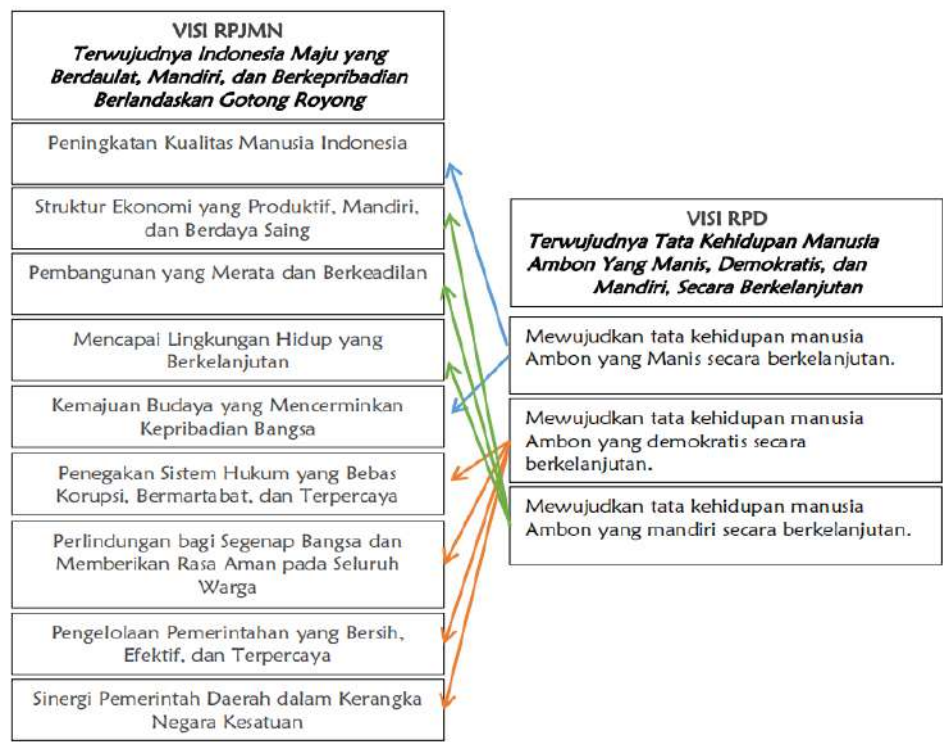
VISI RPJMN
Terwujudnya Indonesia Maju yang Berdaulat, Mandiri, dan Berkepribadian Berlandaskan Gotong Royong

Peningkatan Kualitas Manusia Indonesia

Struktur Ekonomi yang Produktif, Mandiri, dan Berdaya Saing

Pembangunan yang Merata dan Berkeadilan

Mencapai Lingkungan Hidup yang Berkelanjutan

Kemajuan Budaya yang Mencerminkan Kepribadian Bangsa

Penegakan Sistem Hukum yang Bebas Korupsi, Bermartabat, dan Terpercaya

Perlindungan bagi Segenap Bangsa dan Memberikan Rasa Aman pada Seluruh Warga

Pengelolaan Pemerintahan yang Bersih, Efektif, dan Terpercaya

Sinergi Pemerintah Daerah dalam Kerangka Negara Kesatuan

VISI RPD
Terwujudnya Tata Kehidupan Manusia Ambon Yang Manis, Demokratis, dan Mandiri, Secara Berkelanjutan

Mewujudkan tata kehidupan manusia Ambon yang Manis secara berkelanjutan.

Mewujudkan tata kehidupan manusia Ambon yang demokratis secara berkelanjutan.

Mewujudkan tata kehidupan manusia Ambon yang mandiri secara berkelanjutan.